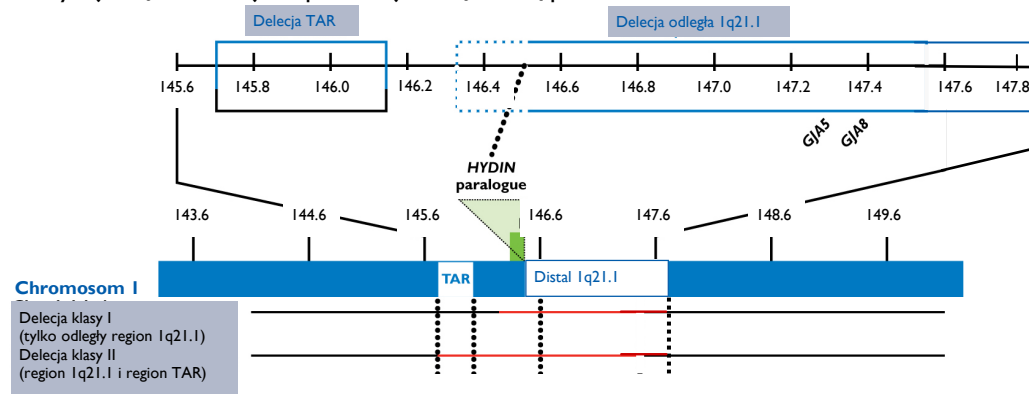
Delecja TAR

Delecja odległa 1q21.1

145.6 145.8 146.0 146.2 146.4 146.6 146.8 147.0 147.2 147.4 147.6 147.8

GJA5 GJA8

HYDIN paralogue

143.6 144.6 145.6 146.6 147.6 148.6 149.6

TAR

Distal 1q21.1

Chromosom 1

Delecja klasy I (tylko odległy region 1q21.1)

Delecja klasy II (region 1q21.1 i region TAR)